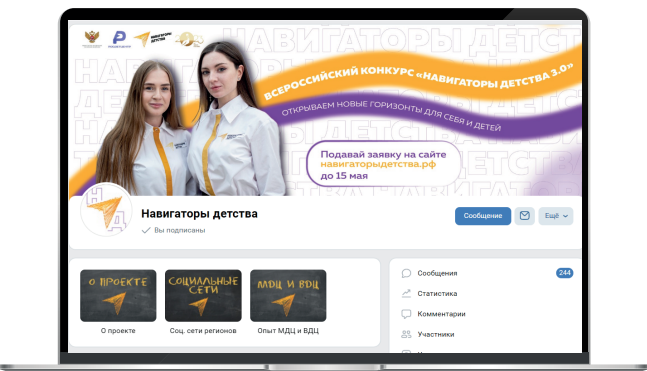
НАВИГАТОРЫ ДЕТСТВА

ВСЕРОССИЙСКИЙ КОНКУРС «НАВИГАТОРЫ ДЕТСТВА 3.0»

ОТКРЫВАЕМ НОВЫЕ ГОРИЗОНТЫ ДЛЯ СЕБЯ И ДЕТЕЙ

Подавай заявку на сайте навигаторыдетства.рф до 15 мая

Навигаторы детства

Вы подписаны

Сообщение

Ещё

О ПРОЕКТЕ

О проекте

СОЦИАЛЬНЫЕ СЕТИ

Соц. сети регионов

МДЦ И ВДЦ

Опыт МДЦ и ВДЦ

Сообщения 244

Статистика

Комментарии

Участники